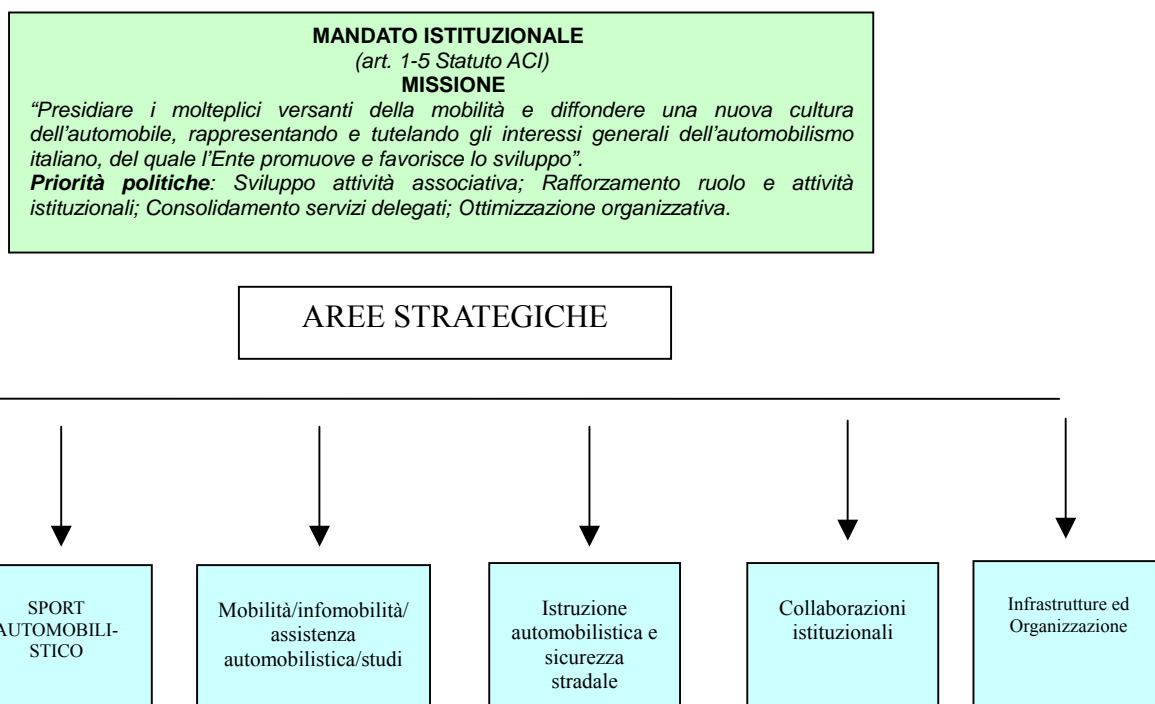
**MANDATO ISTITUZIONALE**
*(art. 1-5 Statuto ACI)*
**MISSIONE**
*"Presidiare i molteplici versanti della mobilità e diffondere una nuova cultura dell'automobile, rappresentando e tutelando gli interessi generali dell'automobilismo italiano, del quale l'Ente promuove e favorisce lo sviluppo".*
***Priorità politiche**: Sviluppo attività associativa; Rafforzamento ruolo e attività istituzionali; Consolidamento servizi delegati; Ottimizzazione organizzativa.*

AREE STRATEGICHE

SPORT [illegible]UTOMOBILISTICO

Mobilità/infomobilità/ assistenza automobilistica/studi

Istruzione automobilistica e sicurezza stradale

Collaborazioni istituzionali

Infrastrutture ed Organizzazione